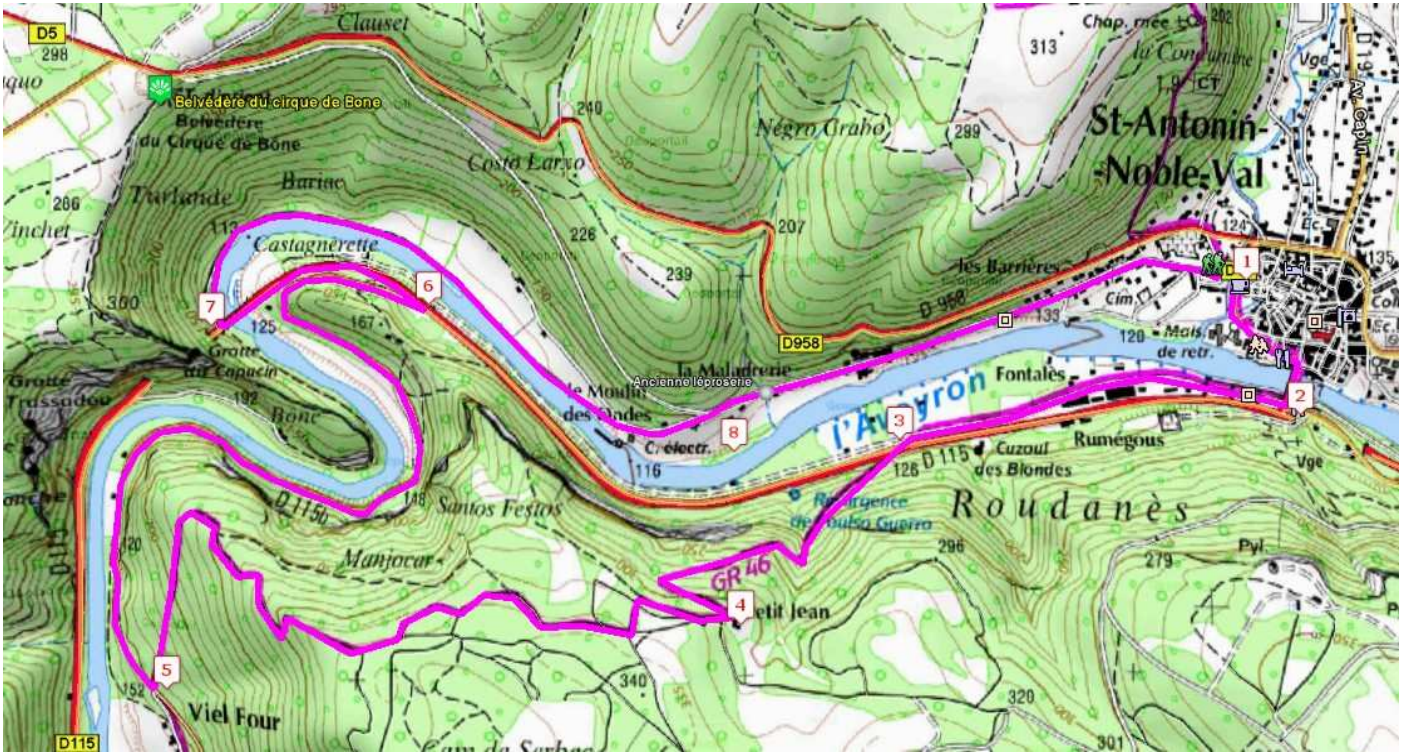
D5
298
Clauset
Chap. mée
202
313
la Condamine
Belvédère du cirque de Bone
Belvédère du Cirque de Bone
240
Négro Grabo
289
St-Antonin-Noble-Val
Costa Larzo
Bariac
Tarlande
286
Vinchet
113
226
207
Castagnérette
239
les Barrières
124
1
135
7
6
D 958
Cim.
300
125
167
133
120
Mais. de retr.
D958
Grotte du Capucin
La Maladrerie
Fontalès
2
Grotte Trassadou
192
Bone
Ancienne léproserie
Le Moulin des Ondes
l'Aveyron
3
Cr. électr.
8
116
126
D 115
Cuzoul des Blondes
Rumégous
Vge
148
D 115b
Santos Festos
Résurgence de Bouïsa Guerra
Roudanès
296
Manjocar
GR 46
279
Pyl
4
Petit Jean
5
340
320
152
Viel Four
D115
Cam de Serbac
301